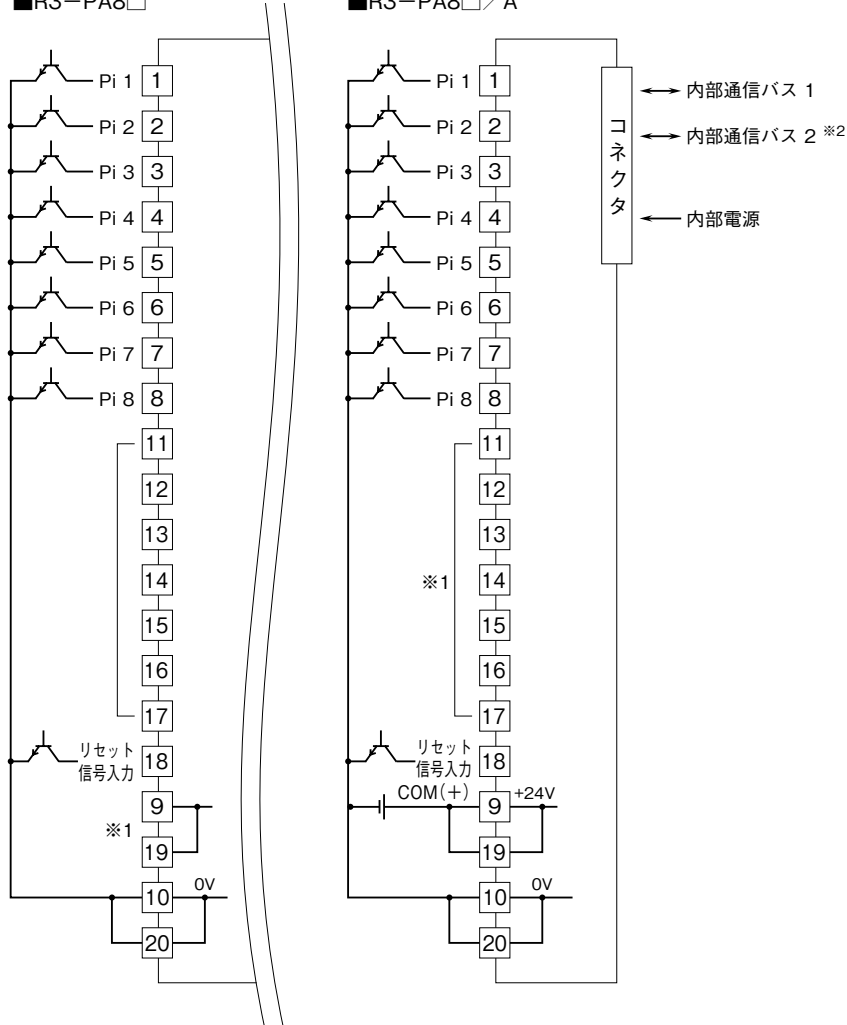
■R3−PA8□

Pi 1 1
Pi 2 2
Pi 3 3
Pi 4 4
Pi 5 5
Pi 6 6
Pi 7 7
Pi 8 8
11
12
13
14
15
16
17
リセット信号入力 18
9
※1
19
10 0V
20

■R3−PA8□／A

Pi 1 1
Pi 2 2
Pi 3 3
Pi 4 4
Pi 5 5
Pi 6 6
Pi 7 7
Pi 8 8
コネクタ
内部通信バス 1
内部通信バス 2 ※2
内部電源
11
12
13
※1
14
15
16
17
リセット信号入力 18
COM(+) 9 +24V
19
10 0V
20